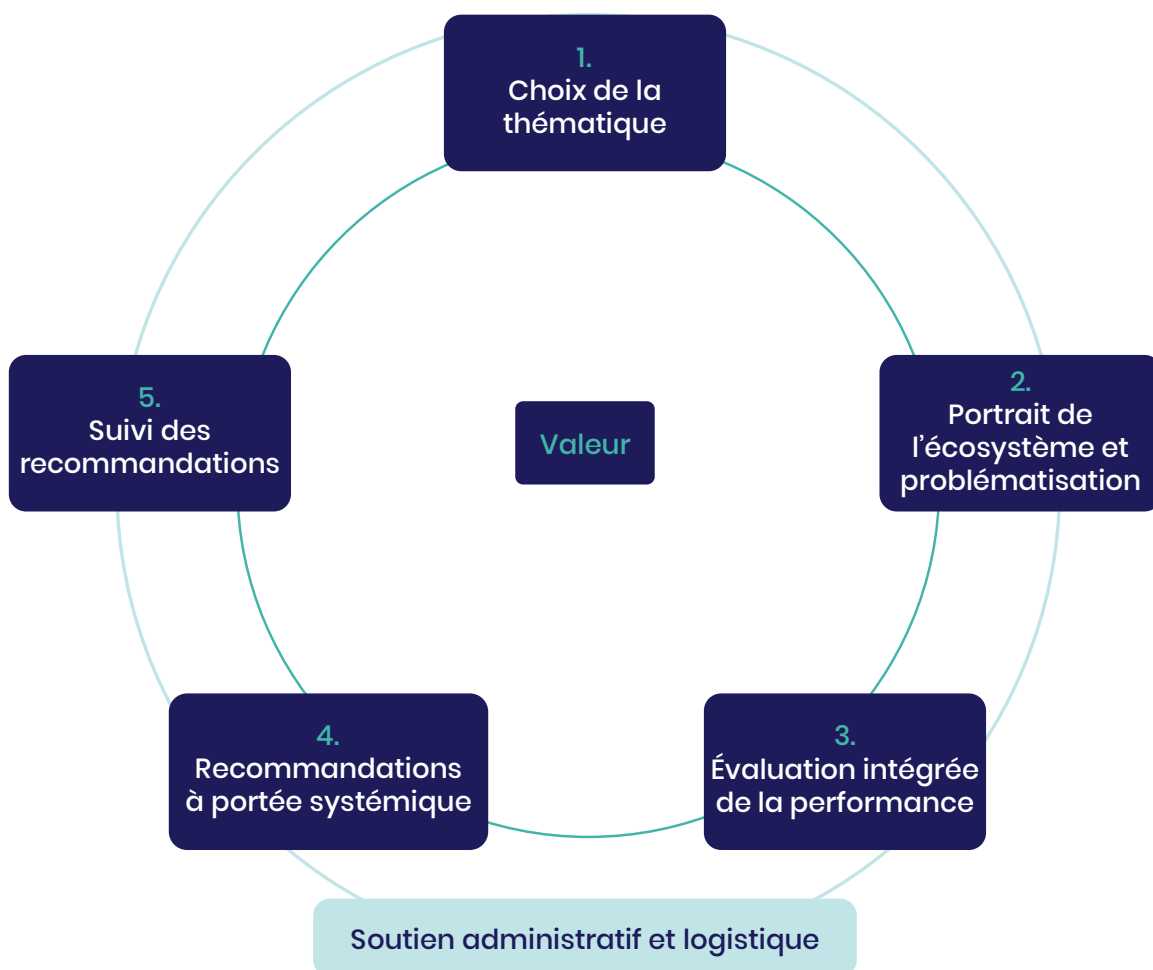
1.
Choix de la thématique

2.
Portrait de l'écosystème et problématisation

3.
Évaluation intégrée de la performance

4.
Recommandations à portée systémique

5.
Suivi des recommandations

Valeur

Soutien administratif et logistique